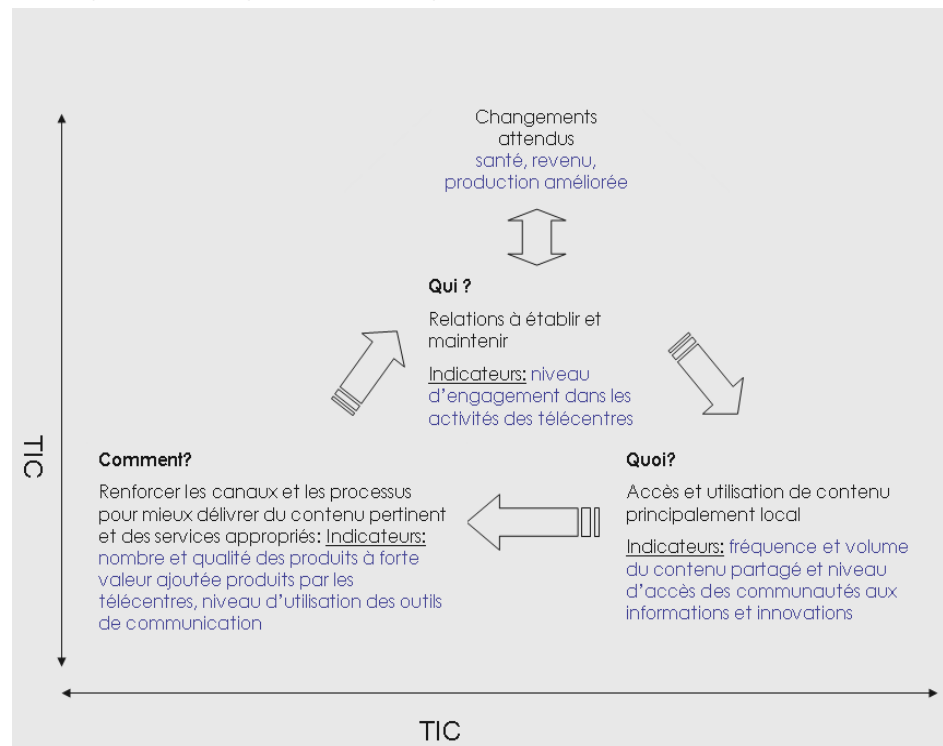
Changements attendus
santé, revenu, production améliorée

Qui ?

Relations à établir et maintenir

Indicateurs: niveau d'engagement dans les activités des télécentres

TIC

Comment?

Renforcer les canaux et les processus pour mieux délivrer du contenu pertinent et des services appropriés: Indicateurs: nombre et qualité des produits à forte valeur ajoutée produits par les télécentres, niveau d'utilisation des outils de communication

Quoi?

Accès et utilisation de contenu principalement local

Indicateurs: fréquence et volume du contenu partagé et niveau d'accès des communautés aux informations et innovations

TIC